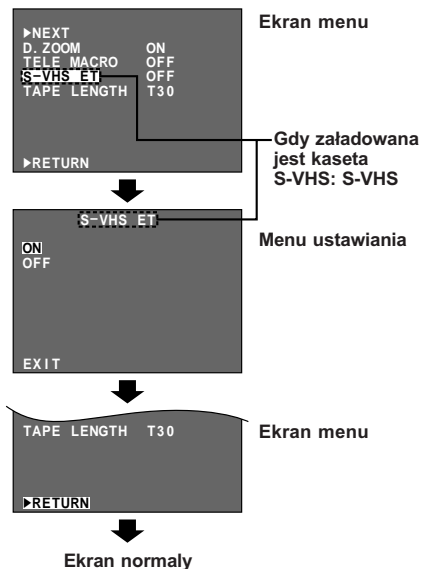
▶NEXT
D. ZOOM ON
TELE MACRO OFF
S-VHS ET OFF
TAPE LENGTH T30

▶RETURN

Ekran menu

Gdy załadowana jest kaseta S-VHS: S-VHS

S-VHS ET

ON
OFF

EXIT

Menu ustawiania

TAPE LENGTH T30

▶RETURN

Ekran menu

Ekran normaly